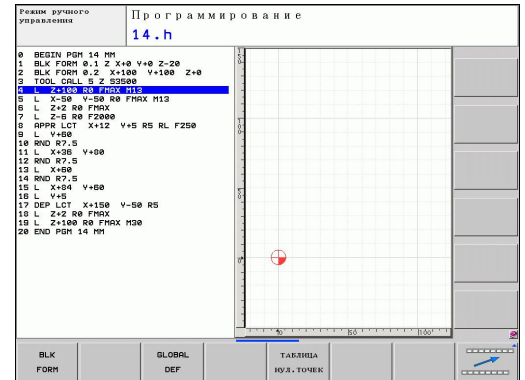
Режим ручного управления

Программирование

14.h

0 BEGIN PGM 14 MM
1 BLK FORM 0.1 Z X+0 Y+0 Z-20
2 BLK FORM 0.2 X+100 Y+100 Z+0
3 TOOL CALL 5 Z S3500
4 L Z+100 R0 FMAX M13
5 L X-50 Y-50 R0 FMAX M13
6 L Z+2 R0 FMAX
7 L Z-5 R0 F2000
8 APPR LCT X+12 Y+5 R5 RL F250
9 L Y+60
10 RND R7.5
11 L X+36 Y+80
12 RND R7.5
13 L X+60
14 RND R7.5
15 L X+84 Y+60
16 L Y+5
17 DEP LCT X+150 Y-50 R5
18 L Z+2 R0 FMAX
19 L Z+100 R0 FMAX M30
20 END PGM 14 MM

0
50
100

BLK FORM

GLOBAL DEF

ТАБЛИЦА НУЛ.ТОЧЕК